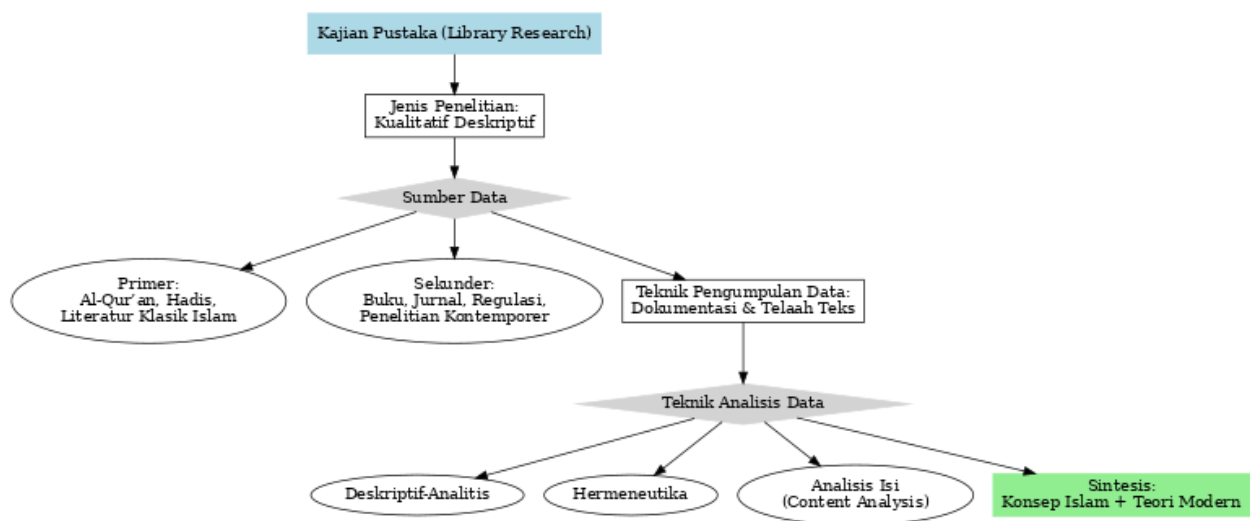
Kajian Pustaka (Library Research)

Jenis Penelitian:
Kualitatif Deskriptif

Sumber Data

Primer:
Al-Qur'an, Hadis,
Literatur Klasik Islam

Sekunder:
Buku, Jurnal, Regulasi,
Penelitian Kontemporer

Teknik Pengumpulan Data:
Dokumentasi & Telaah Teks

Teknik Analisis Data

Deskriptif-Analitis

Hermeneutika

Analisis Isi
(Content Analysis)

Sintesis:
Konsep Islam + Teori Modern